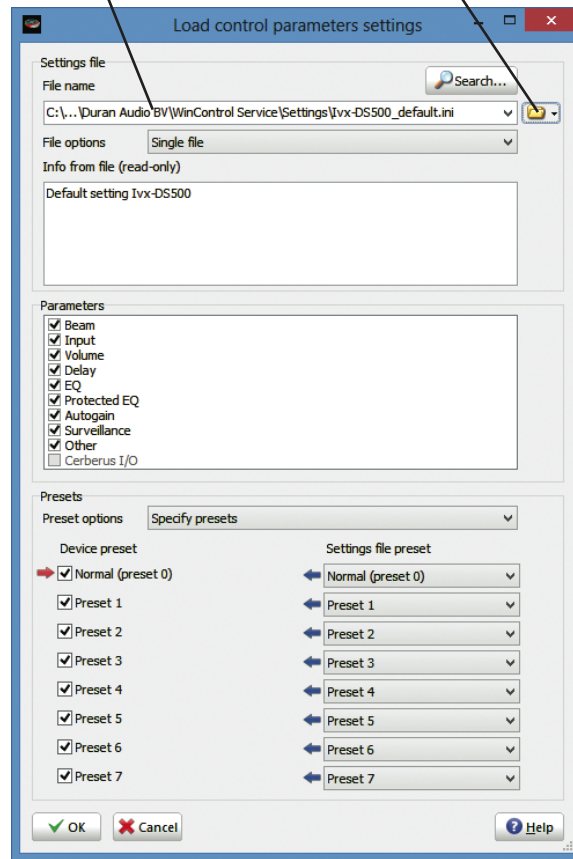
Load control parameters settings

Settings file

File name

Search...

C:\...\Duran Audio BV\WinControl Service\Settings\Ivx-DS500_default.ini

File options

Single file

Info from file (read-only)

Default setting Ivx-DS500

Parameters

Beam
Input
Volume
Delay
EQ
Protected EQ
Autogain
Surveillance
Other
Cerberus I/O

Presets

Preset options

Specify presets

Device preset

Settings file preset

| Device preset | Settings file preset |
|---|---|
| Normal (preset 0) | Normal (preset 0) |
| Preset 1 | Preset 1 |
| Preset 2 | Preset 2 |
| Preset 3 | Preset 3 |
| Preset 4 | Preset 4 |
| Preset 5 | Preset 5 |
| Preset 6 | Preset 6 |
| Preset 7 | Preset 7 |

OK

Cancel

Help